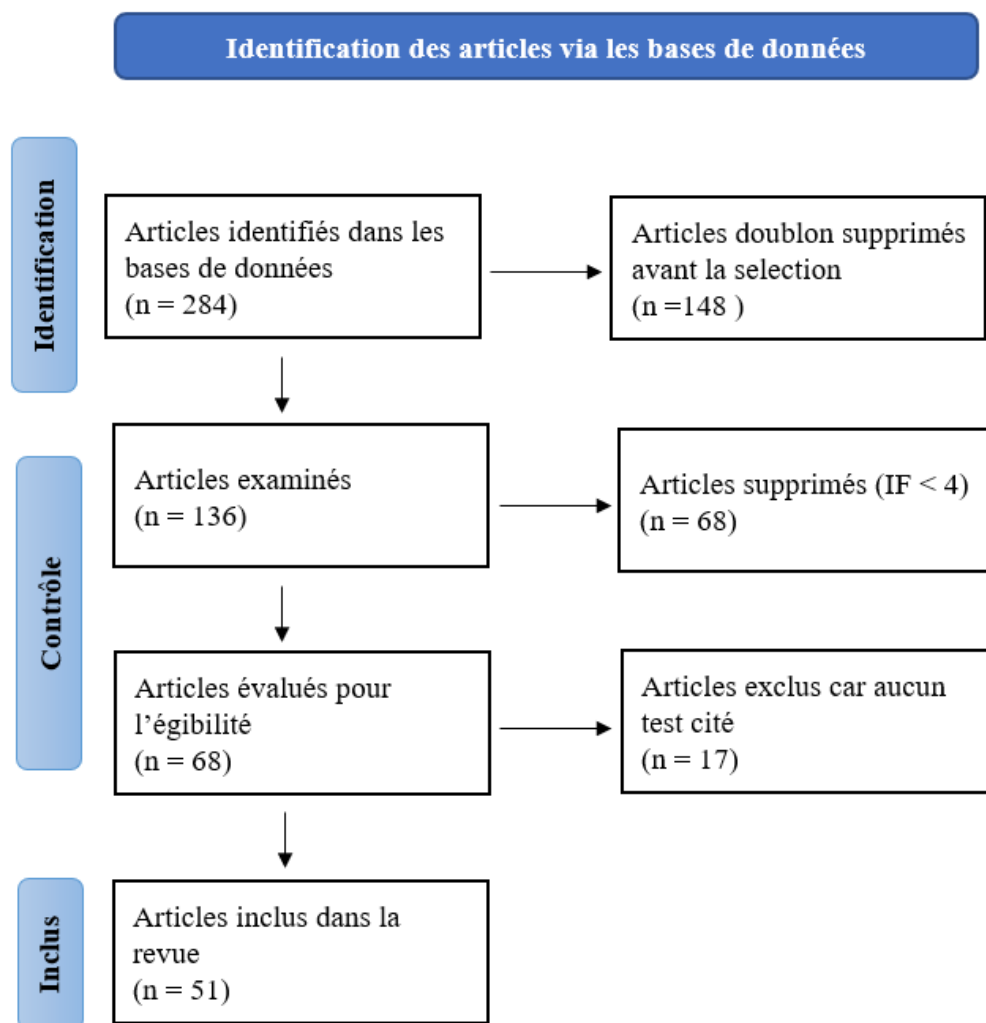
Identification des articles via les bases de données

Identification

Articles identifiés dans les bases de données
(n = 284)

Articles doublon supprimés avant la selection
(n =148 )

Contrôle

Articles examinés
(n = 136)

Articles supprimés (IF < 4)
(n = 68)

Articles évalués pour l'égibilité
(n = 68)

Articles exclus car aucun test cité
(n = 17)

Inclus

Articles inclus dans la revue
(n = 51)